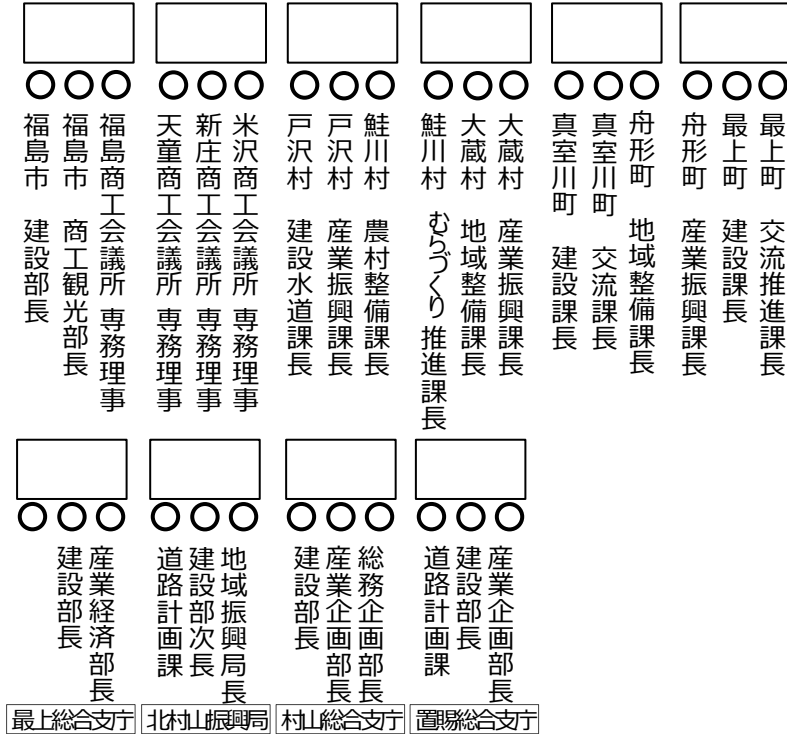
福島商工会議所 専務理事
福島市 商工観光部長
福島市 建設部長

米沢商工会議所 専務理事
新庄商工会議所 専務理事
天童商工会議所 専務理事

鮭川村 農村整備課長
戸沢村 産業振興課長
戸沢村 建設水道課長

大蔵村 産業振興課長
大蔵村 地域整備課長
鮭川村 むらづくり推進課長

舟形町 地域整備課長
真室川町 交流課長
真室川町 建設課長

最上町 交流推進課長
最上町 建設課長
舟形町 産業振興課長

産業経済部長
建設部長
最上総合支庁

地域振興局長
建設部次長
道路計画課
北村山振興局

総務企画部長
産業企画部長
建設部長
村山総合支庁

産業企画部長
建設部長
道路計画課
置賜総合支庁